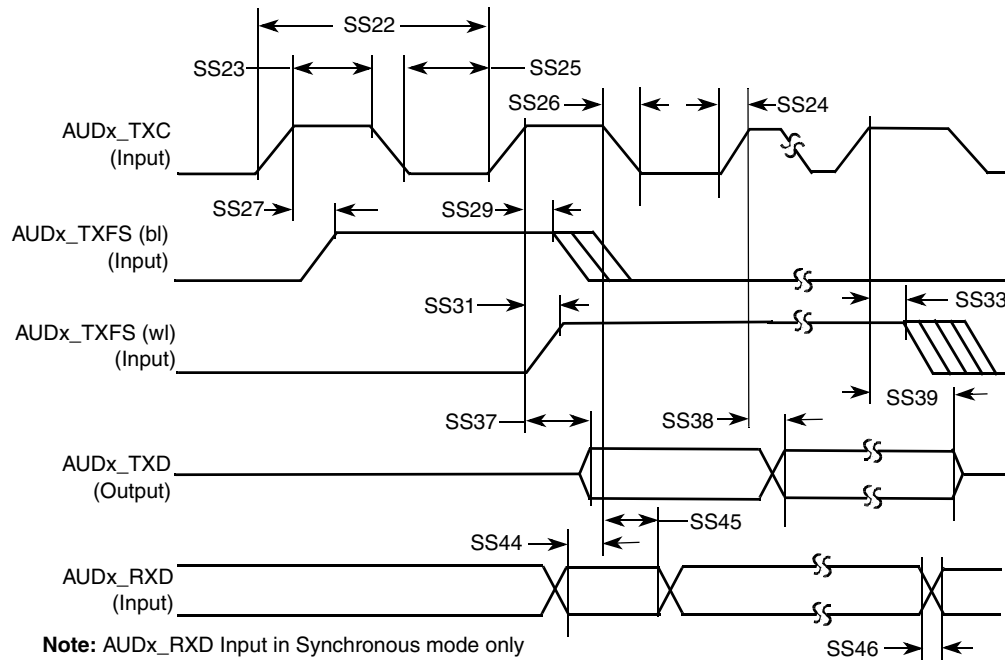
SS22
SS23
SS25
SS26
SS24
AUDx_TXC
(Input)
SS27
SS29
AUDx_TXFS (bl)
(Input)
SS31
SS33
AUDx_TXFS (wl)
(Input)
SS39
SS37
SS38
AUDx_TXD
(Output)
SS45
SS44
AUDx_RXD
(Input)
SS46
**Note:** AUDx_RXD Input in Synchronous mode only